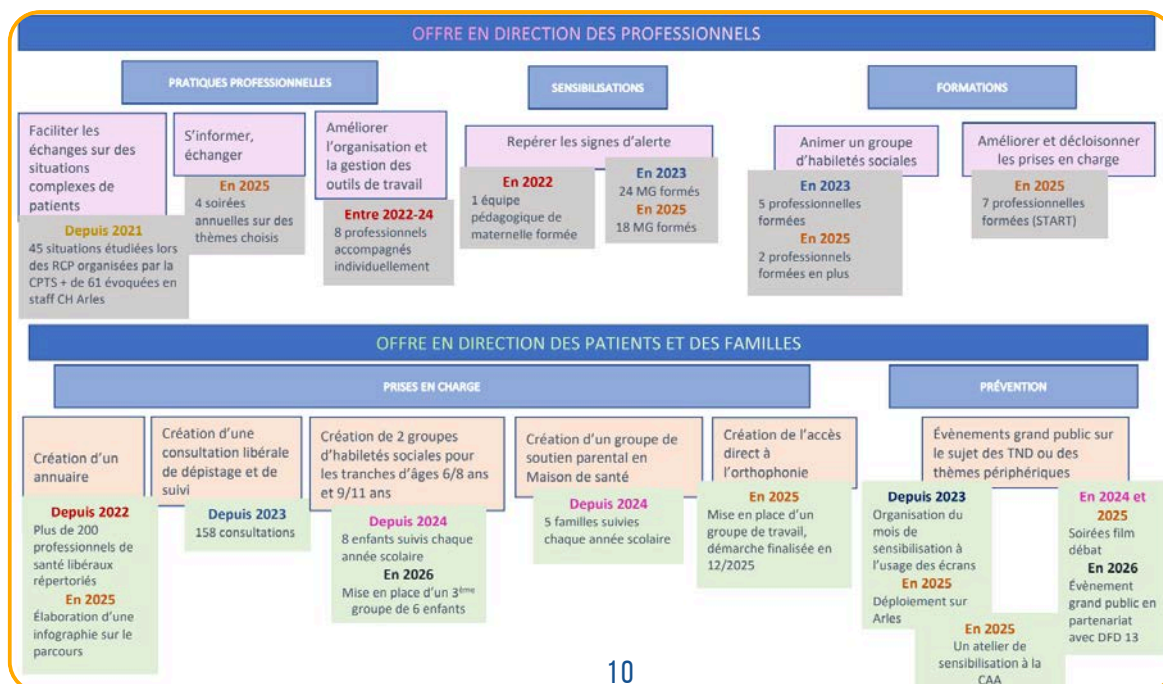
OFFRE EN DIRECTION DES PROFESSIONNELS

PRATIQUES PROFESSIONNELLES

SENSIBILISATIONS

FORMATIONS

Faciliter les échanges sur des situations complexes de patients

Depuis 2021
45 situations étudiées lors des RCP organisées par la CPTS + de 61 évoquées en staff CH Arles

S'informer, échanger

En 2025
4 soirées annuelles sur des thèmes choisis

Améliorer l'organisation et la gestion des outils de travail

Entre 2022-24
8 professionnels accompagnés individuellement

Repérer les signes d'alerte

En 2022
1 équipe pédagogique de maternelle formée

En 2023
24 MG formés
En 2025
18 MG formés

Animer un groupe d'habiletés sociales

En 2023
5 professionnelles formées
En 2025
2 professionnelles formées en plus

Améliorer et décloisonner les prises en charge

En 2025
7 professionnelles formées (START)

OFFRE EN DIRECTION DES PATIENTS ET DES FAMILLES

PRISES EN CHARGE

PRÉVENTION

Création d'un annuaire

Depuis 2022
Plus de 200 professionnels de santé libéraux répertoriés
En 2025
Élaboration d'une infographie sur le parcours

Création d'une consultation libérale de dépistage et de suivi

Depuis 2023
158 consultations

Création de 2 groupes d'habiletés sociales pour les tranches d'âges 6/8 ans et 9/11 ans

Depuis 2024
8 enfants suivis chaque année scolaire
En 2026
Mise en place d'un 3$^{ème}$ groupe de 6 enfants

Création d'un groupe de soutien parental en Maison de santé

Depuis 2024
5 familles suivies chaque année scolaire

Création de l'accès direct à l'orthophonie

En 2025
Mise en place d'un groupe de travail, démarche finalisée en 12/2025

Évènements grand public sur le sujet des TND ou des thèmes périphériques

Depuis 2023
Organisation du mois de sensibilisation à l'usage des écrans
En 2025
Déploiement sur Arles

En 2025
Un atelier de sensibilisation à la CAA

En 2024 et 2025
Soirées film débat
En 2026
Évènement grand public en partenariat avec DFD 13

10